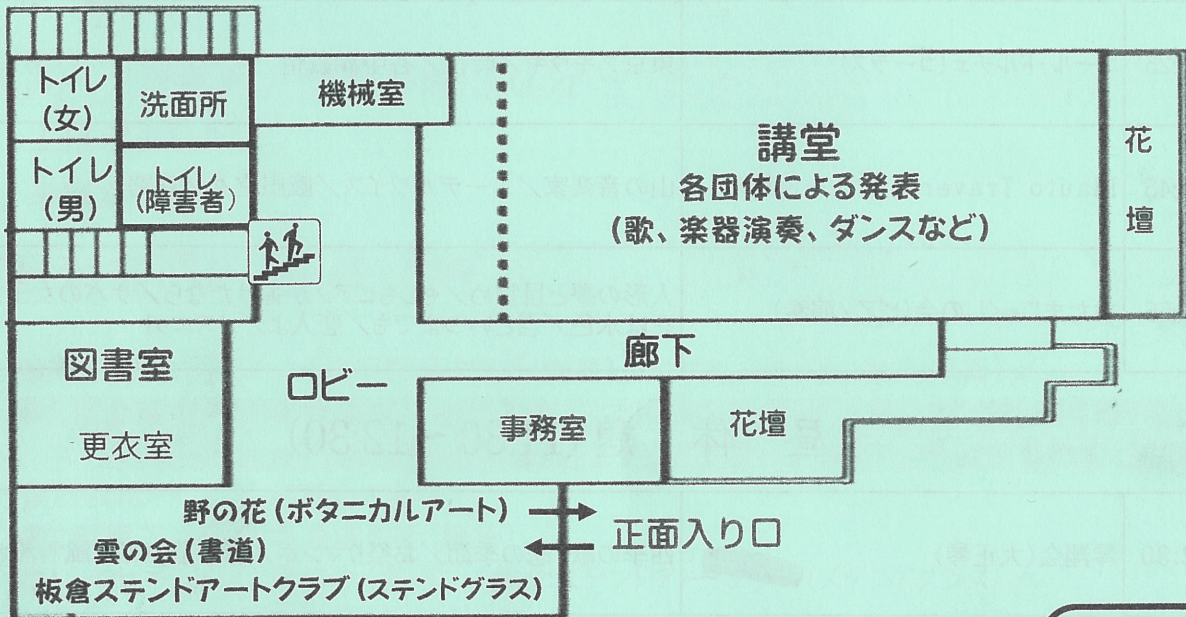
トイレ
(女)

洗面所

機械室

トイレ
(男)

トイレ
(障害者)

講堂
各団体による発表
(歌、楽器演奏、ダンスなど)

花壇

図書室

更衣室

ロビー

廊下

事務室

花壇

野の花(ボタニカルアート)
雲の会(書道)
板倉ステンドアートクラブ(ステンドグラス)

正面入り口